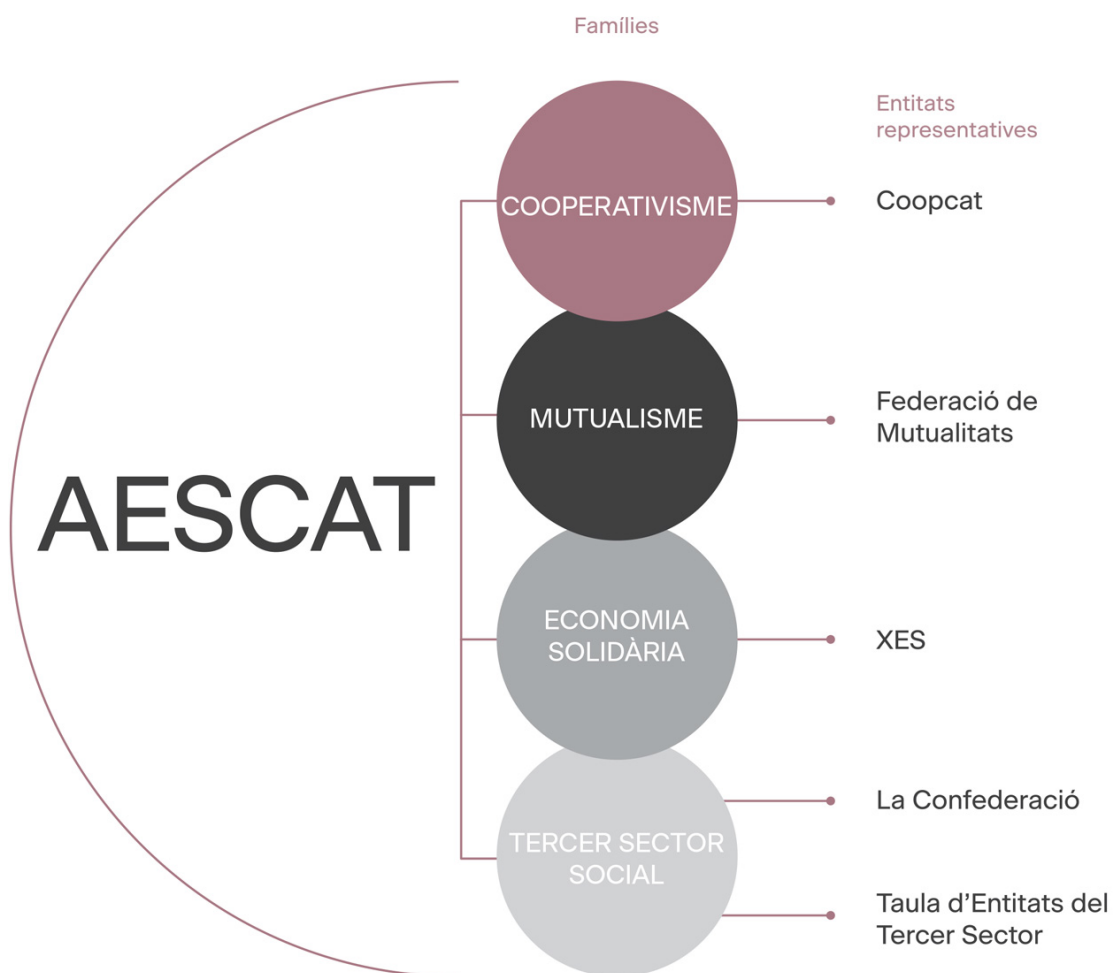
Famílies

Entitats representatives

AESCAT

COOPERATIVISME

Coopcat

MUTUALISME

Federació de Mutualitats

ECONOMIA SOLIDÀRIA

XES

TERCER SECTOR SOCIAL

La Confederació

Taula d'Entitats del Tercer Sector